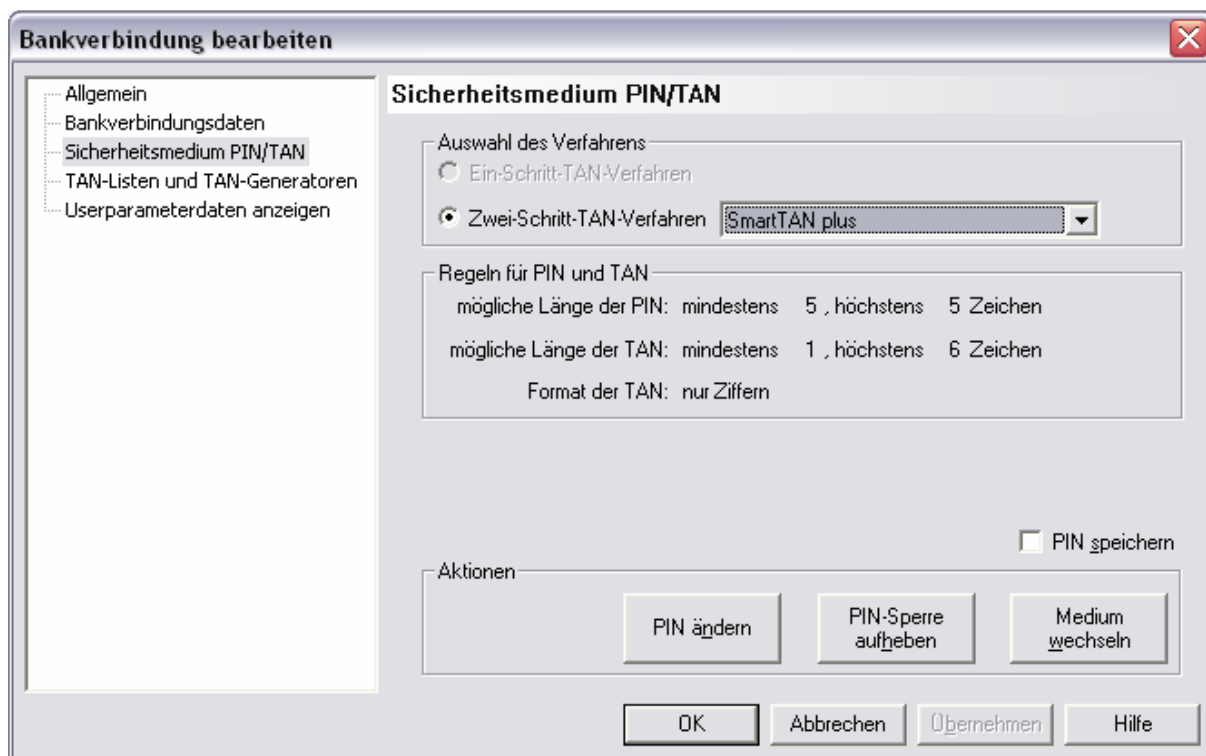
Bankverbindung bearbeiten

Allgemein
Bankverbindungsdaten
Sicherheitsmedium PIN/TAN
TAN-Listen und TAN-Generatoren
Userparameterdaten anzeigen

Sicherheitsmedium PIN/TAN

Auswahl des Verfahrens
Ein-Schritt-TAN-Verfahren
Zwei-Schritt-TAN-Verfahren SmartTAN plus

Regeln für PIN und TAN
mögliche Länge der PIN: mindestens 5 , höchstens 5 Zeichen
mögliche Länge der TAN: mindestens 1 , höchstens 6 Zeichen
Format der TAN: nur Ziffern

PIN speichern

Aktionen
PIN ändern
PIN-Sperre aufheben
Medium wechseln

OK
Abbrechen
Übernehmen
Hilfe